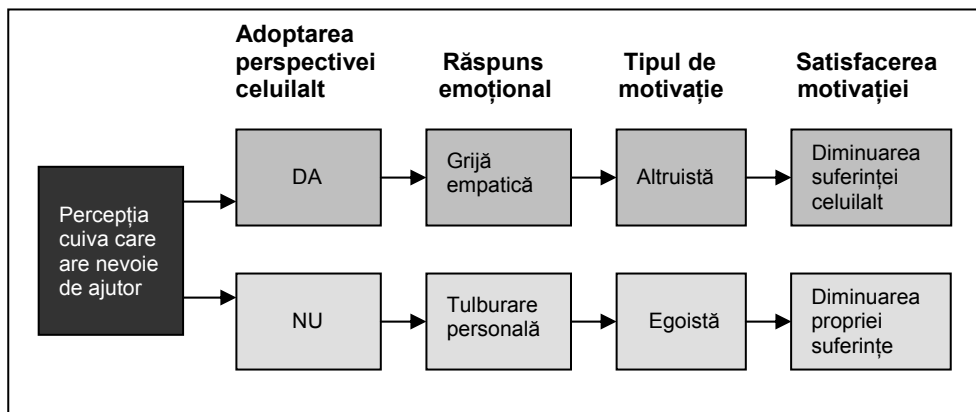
Adoptarea perspectivei celuilalt

Răspuns emoțional

Tipul de motivație

Satisfacerea motivației

Percepția cuiva care are nevoie de ajutor

DA

Grijă empatică

Altruistă

Diminuarea suferinței celuilalt

NU

Tulburare personală

Egoistă

Diminuarea propriei suferințe